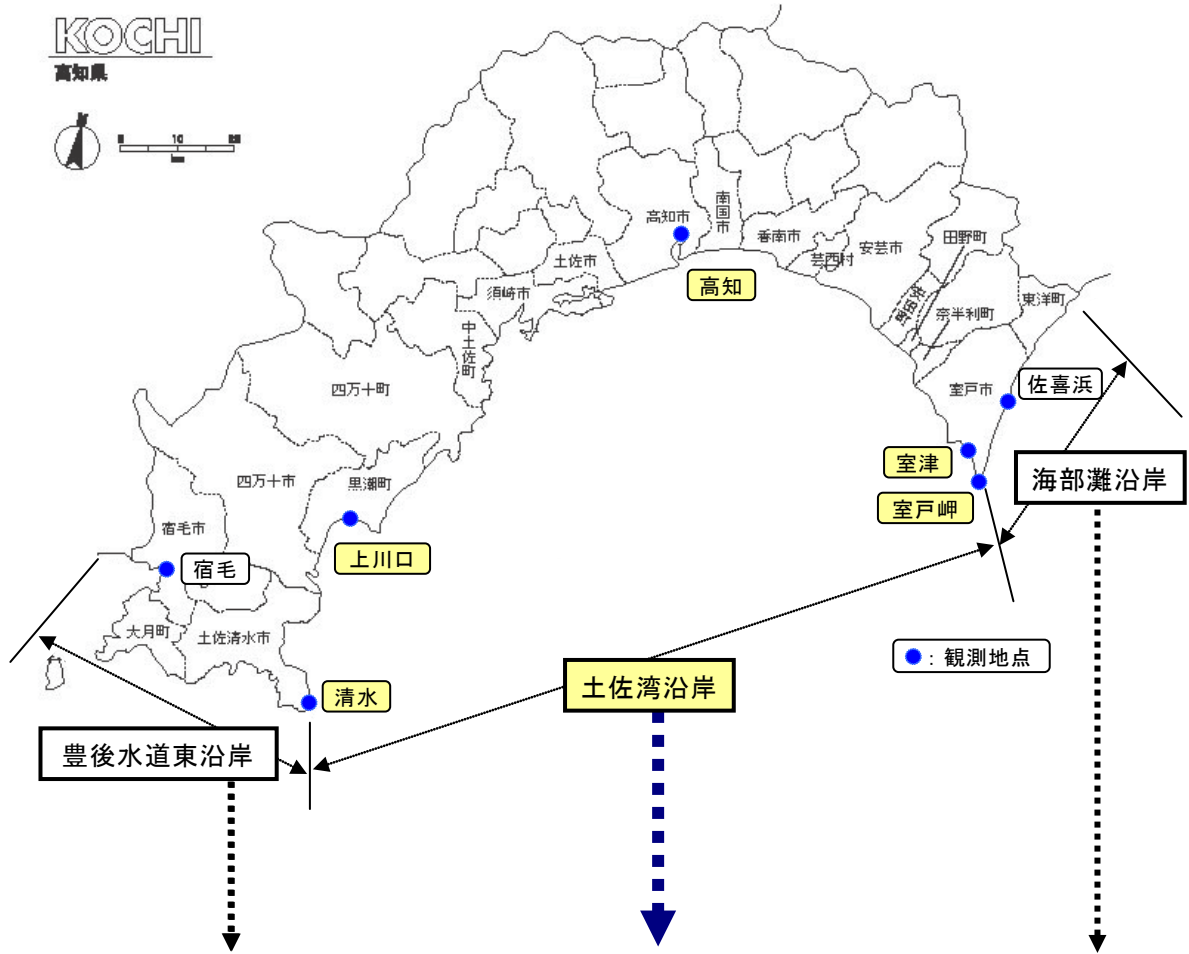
KOCHI
高知県

0 10 20
km

高知市
南国市
香南市
安芸市
田野町
芸西村
土佐市
高知
須崎市
中土佐町
馬路村
奈半利町
東洋町
四万十町
室戸市
佐喜浜
室津
海部灘沿岸
四万十市
黒潮町
室戸岬
宿毛市
上川口
宿毛
大月町
土佐清水市
●：観測地点
清水
土佐湾沿岸
豊後水道東沿岸